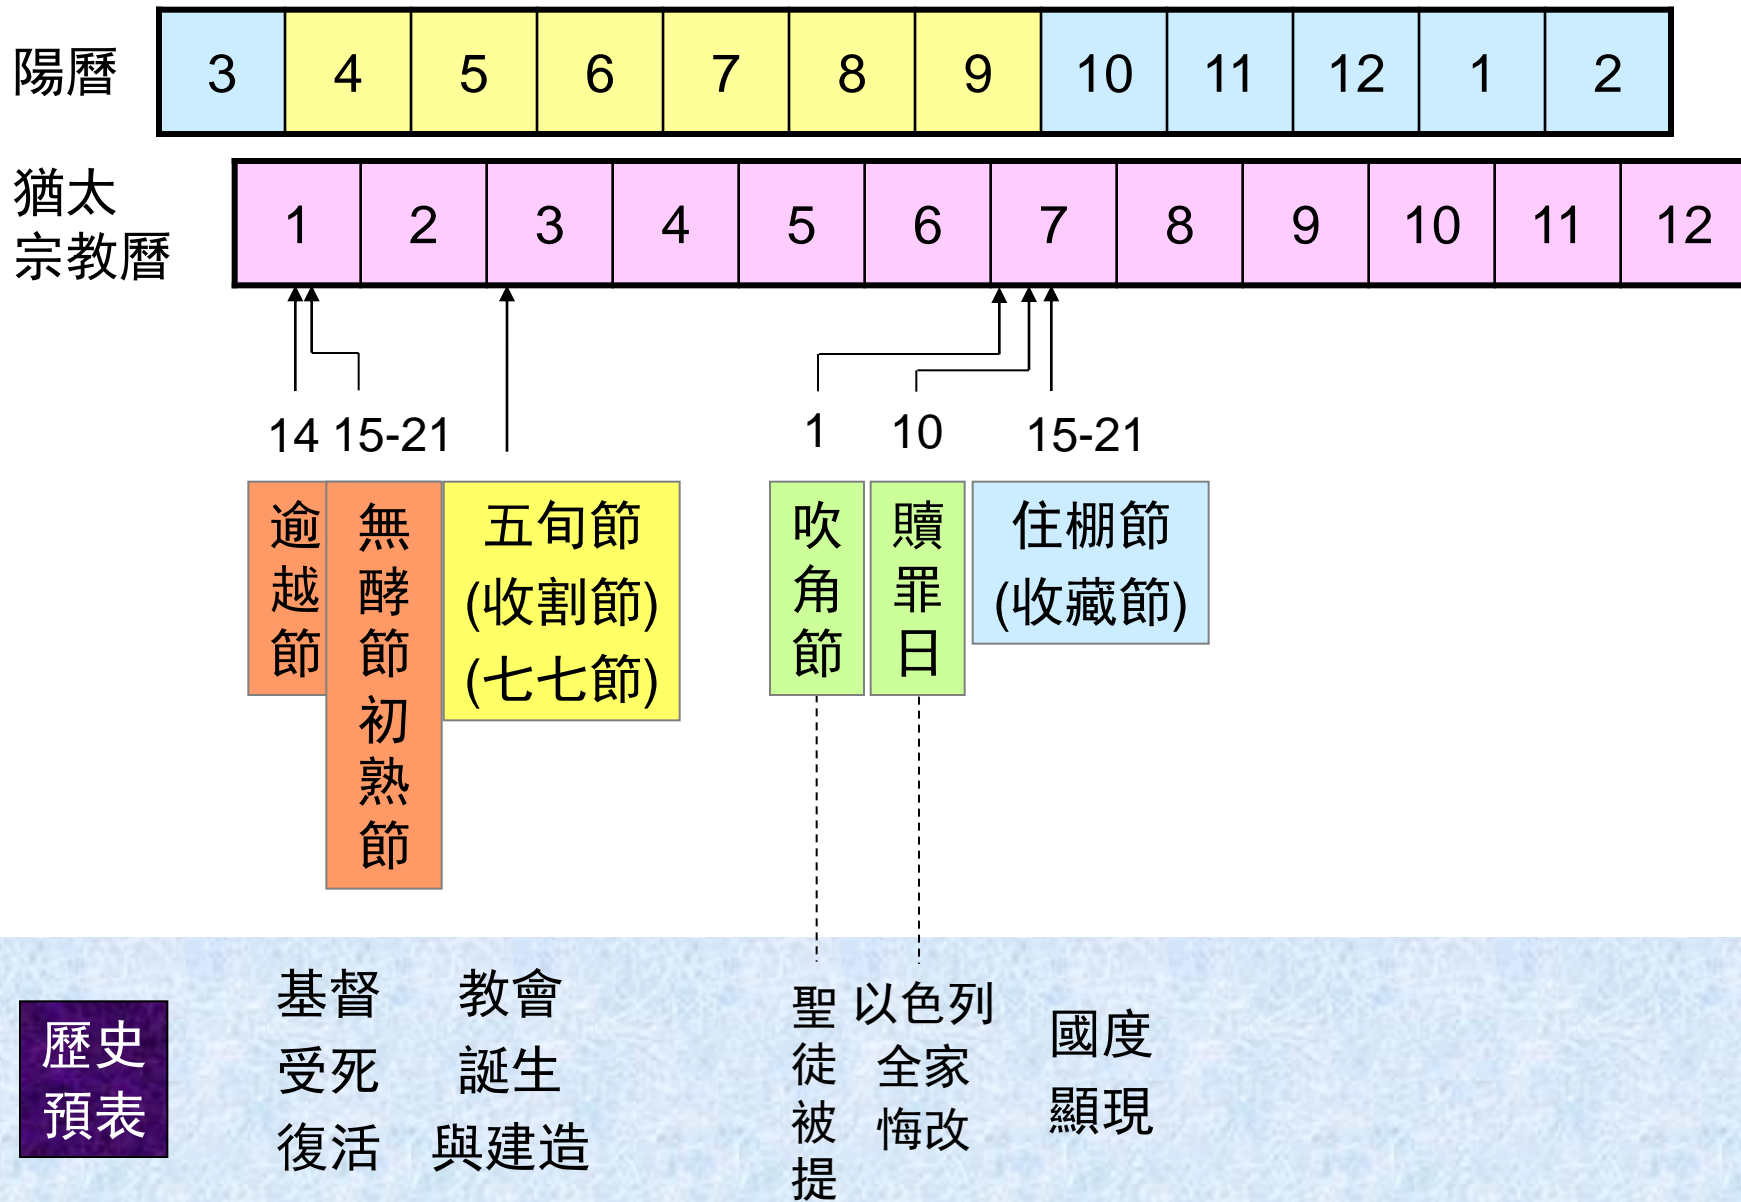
陽曆

| 3 | 4 | 5 | 6 | 7 | 8 | 9 | 10 | 11 | 12 | 1 | 2 |
|---|---|---|---|---|---|---|---|---|---|---|---|

猶太宗教曆

| 1 | 2 | 3 | 4 | 5 | 6 | 7 | 8 | 9 | 10 | 11 | 12 |
|---|---|---|---|---|---|---|---|---|---|---|---|

14 15-21

逾越節

無酵節初熟節

五旬節 (收割節) (七七節)

1 10 15-21

吹角節

贖罪日

住棚節 (收藏節)

歷史預表

基督受死復活

教會誕生與建造

聖徒被提

以色列全家悔改

國度顯現